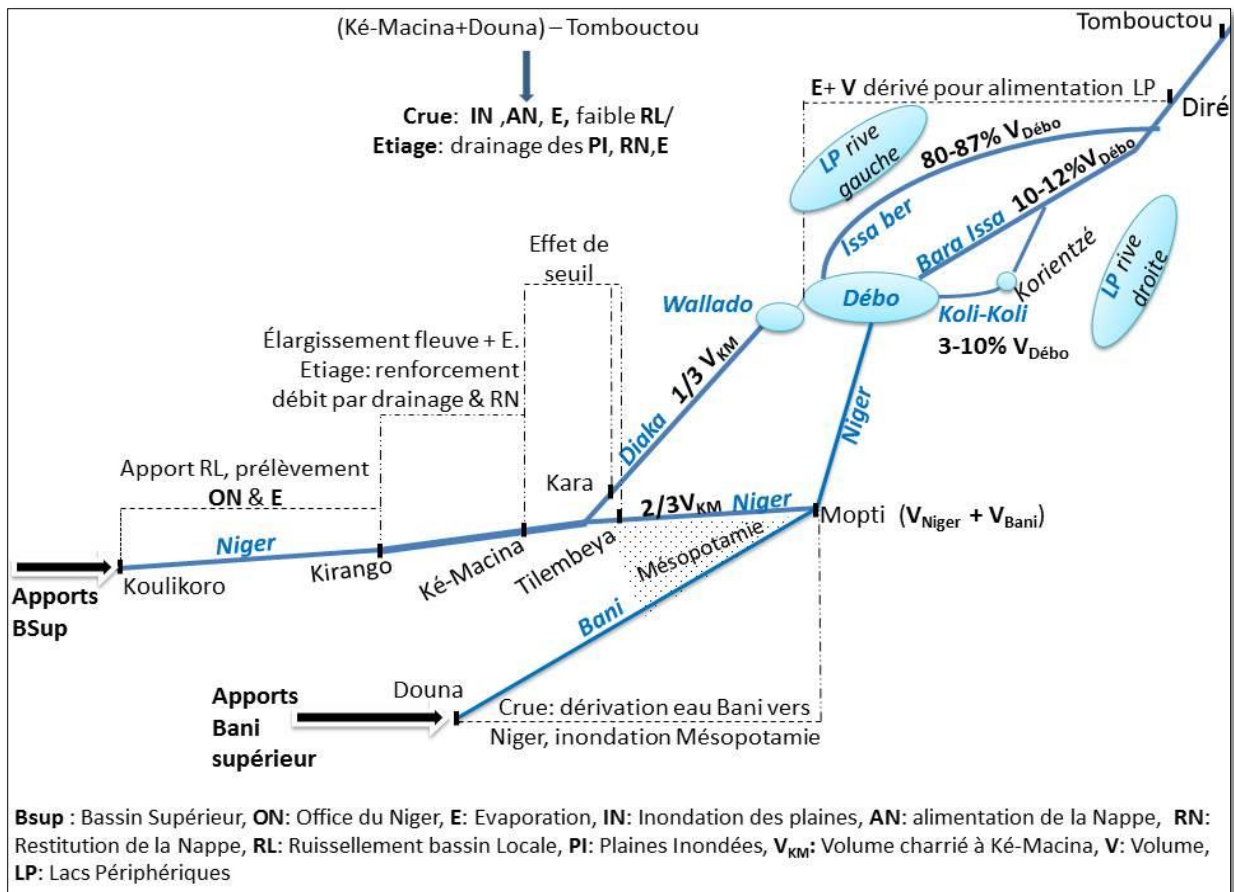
(Ké-Macina+Douna) – Tombouctou

Crue: IN ,AN, E, faible RL/
Etiage: drainage des PI, RN,E

Tombouctou

E+ V dérivé pour alimentation LP

Diré

LP rive gauche

80-87% $V_{Débo}$

10-12%$V_{Débo}$

Issa ber

Bara Issa

Korientzé

LP rive droite

Effet de seuil

Wallado

Débo

Koli-Koli

3-10% $V_{Débo}$

Élargissement fleuve + E.
Etiage: renforcement débit par drainage & RN

1/3 $V_{KM}$

Diaka

Niger

Apport RL, prélèvement ON & E

Kara

2/3$V_{KM}$

Niger

Mopti ($V_{Niger}$ + $V_{Bani}$)

Niger

Apports BSup

Koulikoro

Kirango

Ké-Macina

Tilembeya

Mésopotamie

Bani

Apports Bani supérieur

Douna

Crue: dérivation eau Bani vers Niger, inondation Mésopotamie

Bsup : Bassin Supérieur, ON: Office du Niger, E: Evaporation, IN: Inondation des plaines, AN: alimentation de la Nappe, RN: Restitution de la Nappe, RL: Ruissellement bassin Locale, PI: Plaines Inondées, $V_{KM}$: Volume charrié à Ké-Macina, V: Volume, LP: Lacs Périphériques